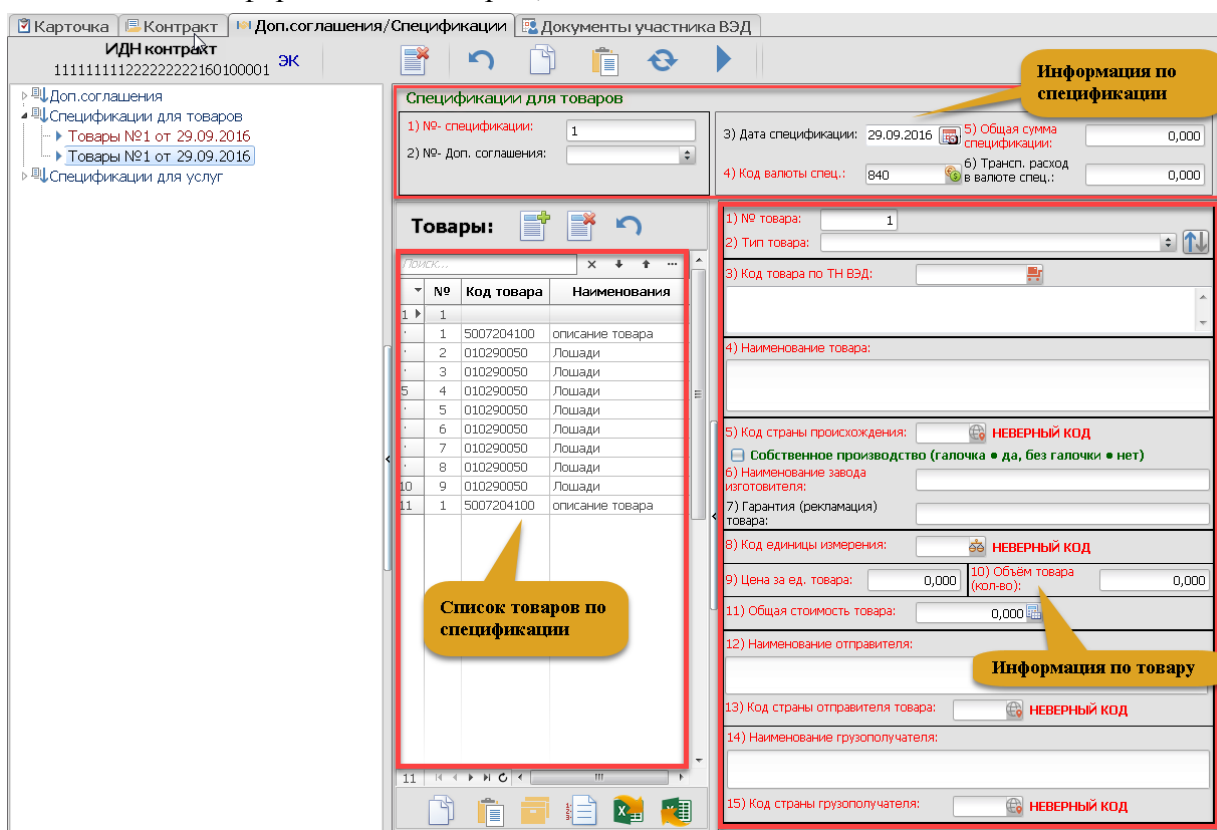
Карточка | Контракт | Доп.соглашения/Спецификации | Документы участника ВЭД

ИДН контракт
1111111111222222222160100001 ЭК

Доп.соглашения
Спецификации для товаров
Товары №1 от 29.09.2016
Товары №1 от 29.09.2016
Спецификации для услуг

Информация по спецификации

Спецификации для товаров
1) №- спецификации: 1
2) №- Доп. соглашения:
3) Дата спецификации: 29.09.2016
5) Общая сумма спецификации: 0,000
4) Код валюты спец.: 840
6) Трансп. расход в валюте спец.: 0,000

Товары:

Поиск...

| | № | Код товара | Наименования |
|---|---|---|---|
| 1 | 1 | | |
| | 1 | 5007204100 | описание товара |
| | 2 | 010290050 | Лошади |
| | 3 | 010290050 | Лошади |
| 5 | 4 | 010290050 | Лошади |
| | 5 | 010290050 | Лошади |
| | 6 | 010290050 | Лошади |
| | 7 | 010290050 | Лошади |
| | 8 | 010290050 | Лошади |
| 10 | 9 | 010290050 | Лошади |
| 11 | 1 | 5007204100 | описание товара |

Список товаров по спецификации

11

1) № товара: 1
2) Тип товара:
3) Код товара по ТН ВЭД:
4) Наименование товара:
5) Код страны происхождения: НЕВЕРНЫЙ КОД
Собственное производство (галочка • да, без галочки • нет)
6) Наименование завода изготовителя:
7) Гарантия (рекламация) товара:
8) Код единицы измерения: НЕВЕРНЫЙ КОД
9) Цена за ед. товара: 0,000
10) Объём товара (кол-во): 0,000
11) Общая стоимость товара: 0,000
12) Наименование отправителя:
Информация по товару
13) Код страны отправителя товара: НЕВЕРНЫЙ КОД
14) Наименование грузополучателя:
15) Код страны грузополучателя: НЕВЕРНЫЙ КОД